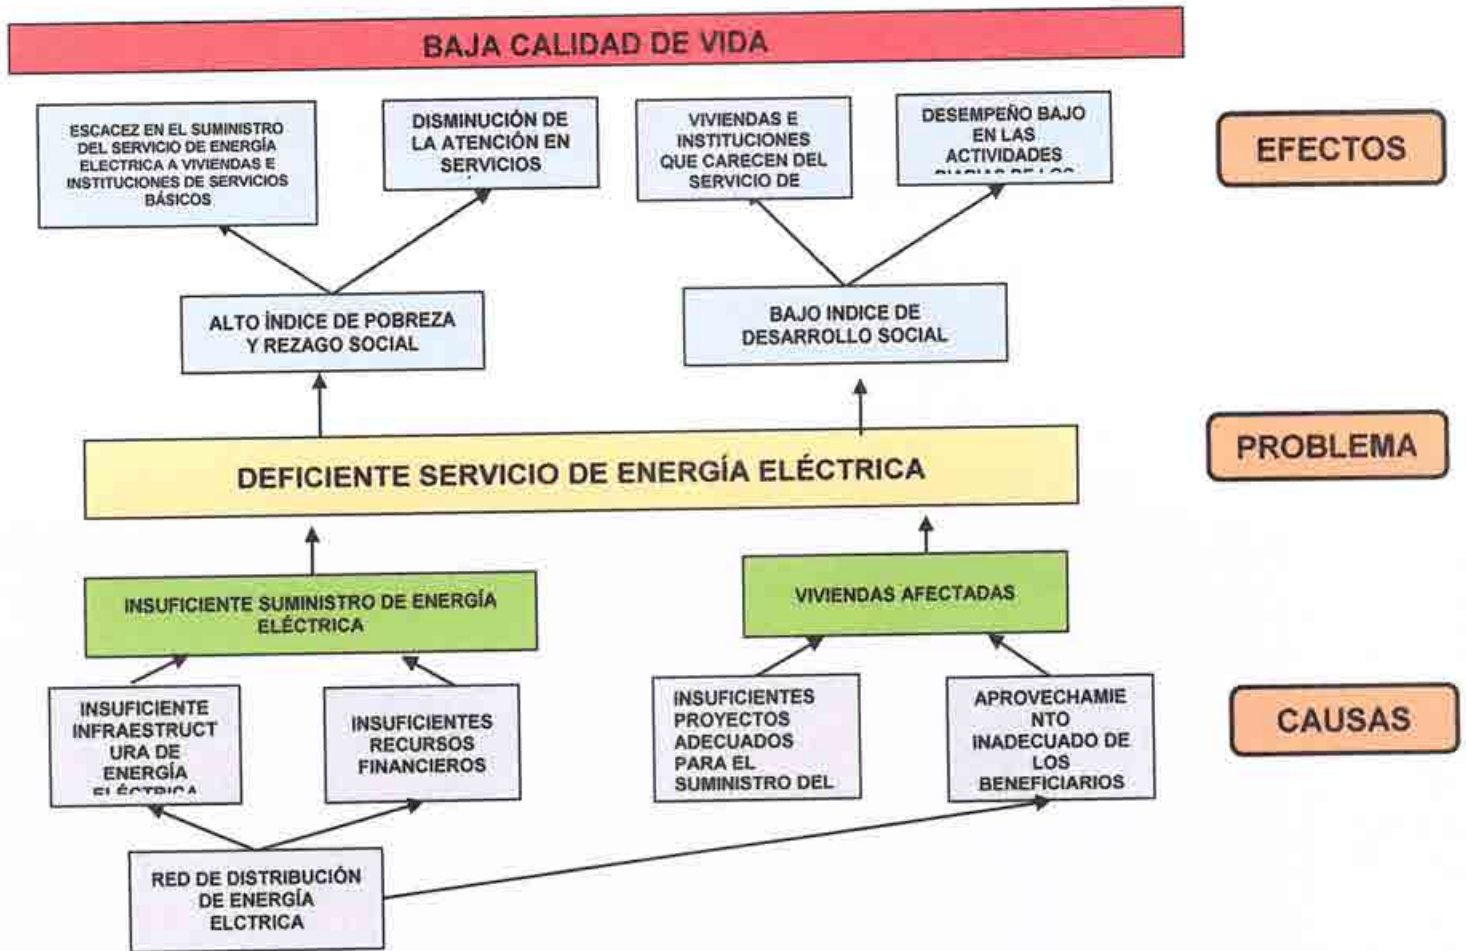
BAJA CALIDAD DE VIDA

ESCACEZ EN EL SUMINISTRO DEL SERVICIO DE ENERGÍA ELECTRICA A VIVIENDAS E INSTITUCIONES DE SERVICIOS BÁSICOS

DISMINUCIÓN DE LA ATENCIÓN EN SERVICIOS

VIVIENDAS E INSTITUCIONES QUE CARECEN DEL SERVICIO DE

DESEMPEÑO BAJO EN LAS ACTIVIDADES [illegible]

EFECTOS

ALTO ÍNDICE DE POBREZA Y REZAGO SOCIAL

BAJO INDICE DE DESARROLLO SOCIAL

PROBLEMA

DEFICIENTE SERVICIO DE ENERGÍA ELÉCTRICA

INSUFICIENTE SUMINISTRO DE ENERGÍA ELÉCTRICA

VIVIENDAS AFECTADAS

INSUFICIENTE INFRAESTRUCTURA DE ENERGÍA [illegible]

INSUFICIENTES RECURSOS FINANCIEROS

INSUFICIENTES PROYECTOS ADECUADOS PARA EL SUMINISTRO DEL

APROVECHAMIENTO INADECUADO DE LOS BENEFICIARIOS

CAUSAS

RED DE DISTRIBUCIÓN DE ENERGÍA ELCTRICA